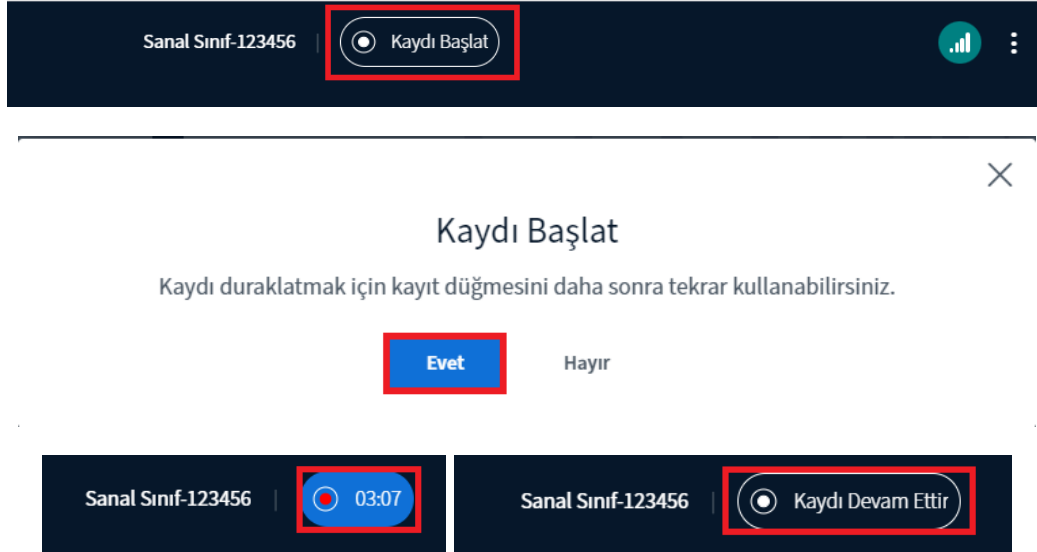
Sanal Sınıf-123456 | Kaydı Başlat

Kaydı Başlat

Kaydı duraklatmak için kayıt düğmesini daha sonra tekrar kullanabilirsiniz.

Evet Hayır

Sanal Sınıf-123456 | 03:07

Sanal Sınıf-123456 | Kaydı Devam Ettir